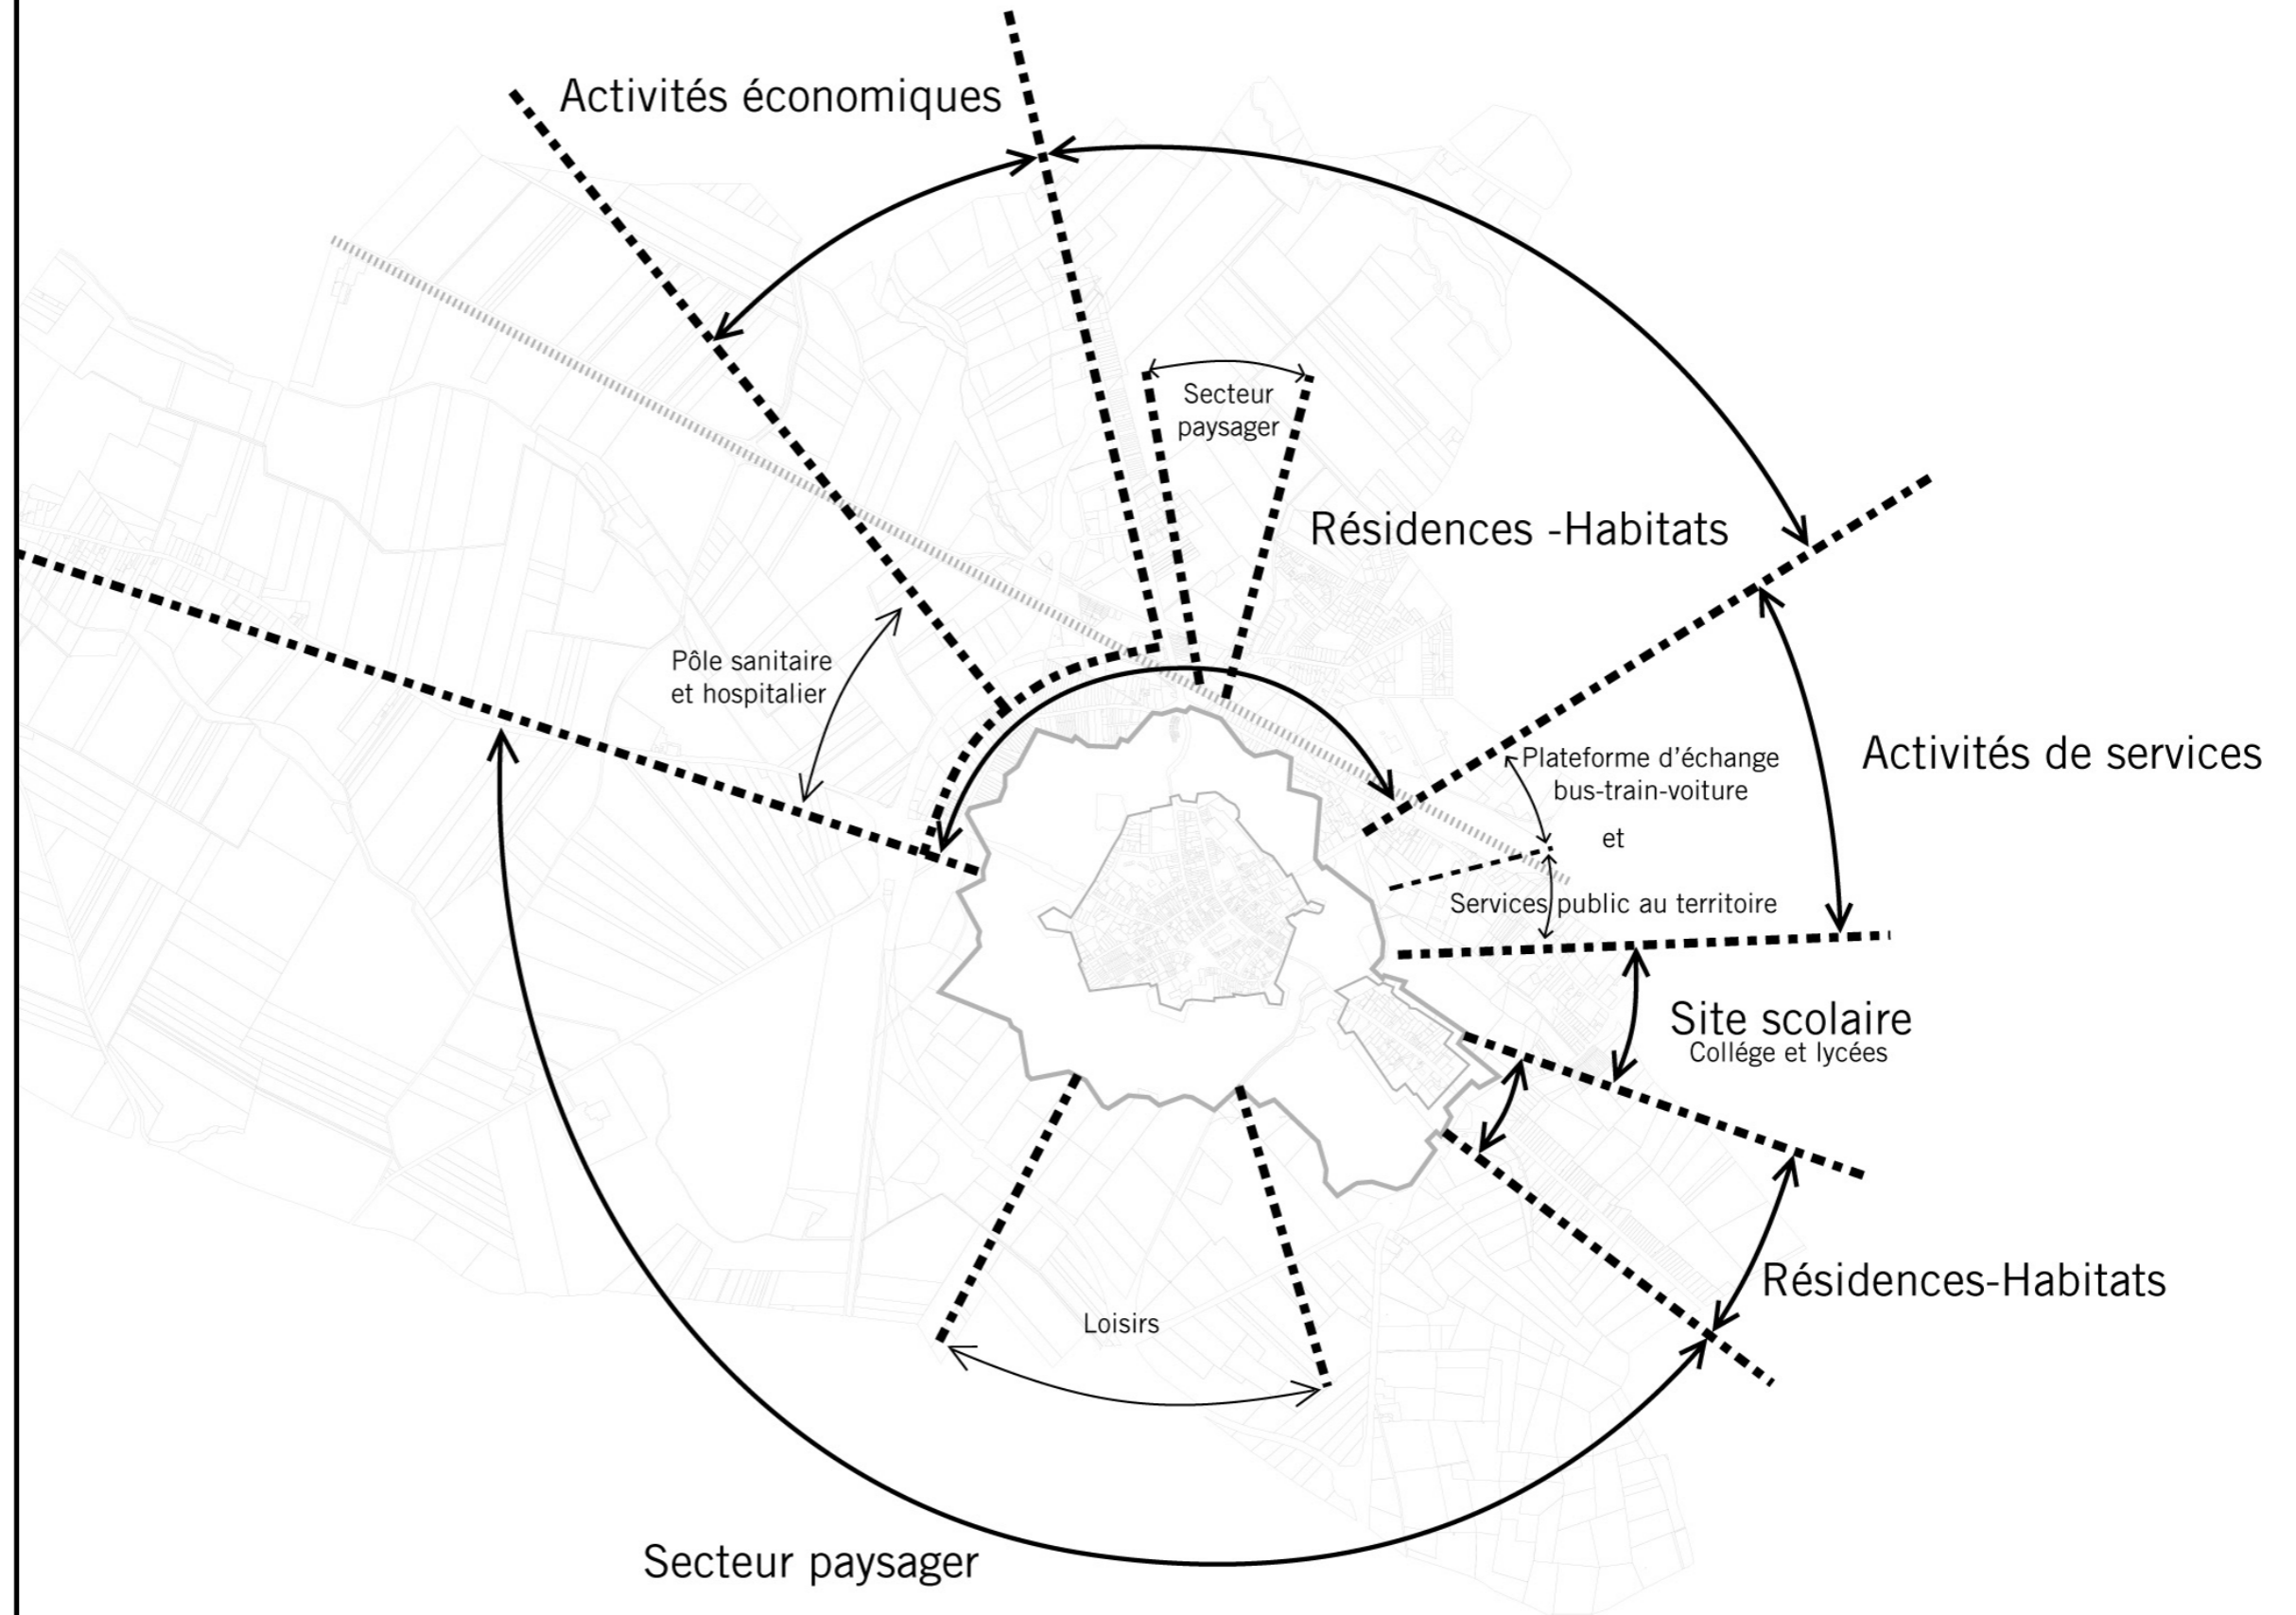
Activités économiques

Secteur paysager

Résidences -Habitats

Pôle sanitaire et hospitalier

Activités de services

Plateforme d'échange bus-train-voiture

et

Services public au territoire

Site scolaire
Collége et lycées

Résidences-Habitats

Loisirs

Secteur paysager